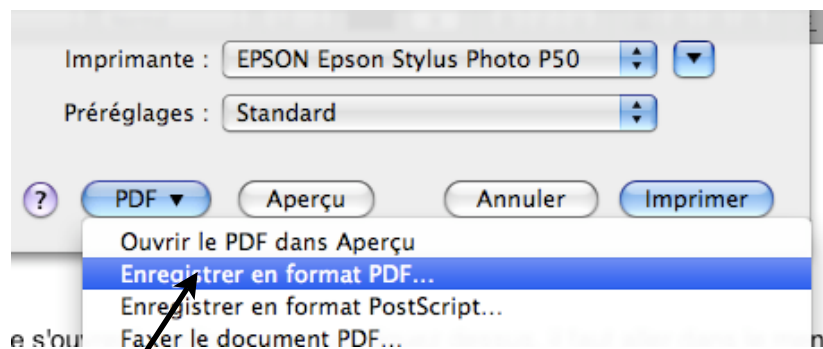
Imprimante : EPSON Epson Stylus Photo P50

Préréglages : Standard

?

PDF ▾

Aperçu

Annuler

Imprimer

Ouvrir le PDF dans Aperçu

Enregistrer en format PDF...

Enregistrer en format PostScript...

Faxer le document PDF...

e s'ou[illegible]